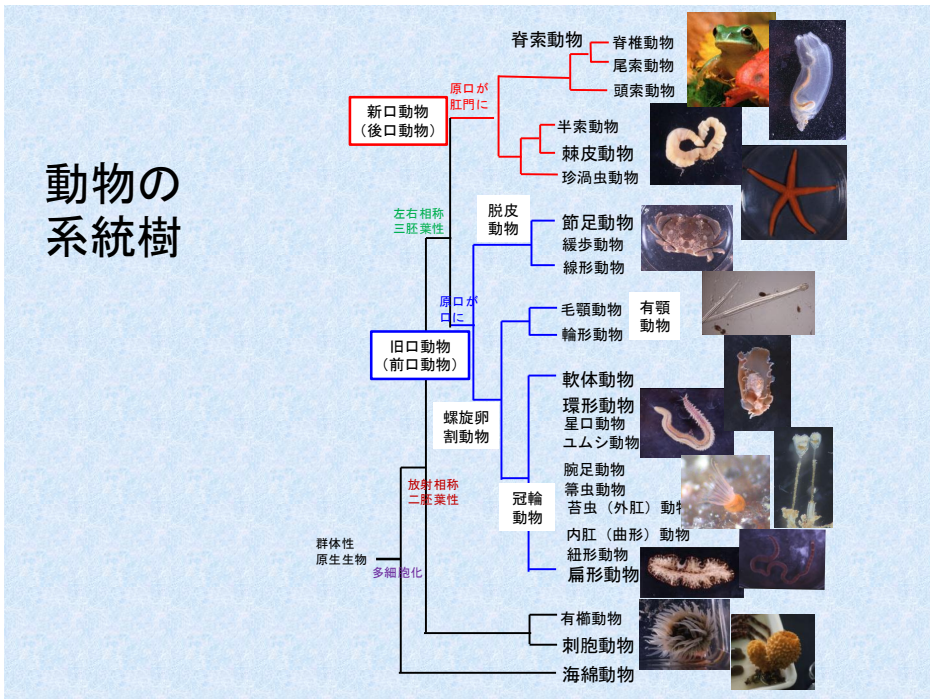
動物の
系統樹

脊索動物
脊椎動物
尾索動物
頭索動物
原口が
肛門に
新口動物
（後口動物）
半索動物
棘皮動物
珍渦虫動物
左右相称
三胚葉性
脱皮
動物
節足動物
緩歩動物
線形動物
原口が
口に
毛顎動物
有顎
動物
輪形動物
旧口動物
（前口動物）
軟体動物
環形動物
星口動物
ユムシ動物
螺旋卵
割動物
腕足動物
箒虫動物
苔虫（外肛）動物
冠輪
動物
内肛（曲形）動物
紐形動物
扁形動物
放射相称
二胚葉性
群体性
原生生物
多細胞化
有櫛動物
刺胞動物
海綿動物